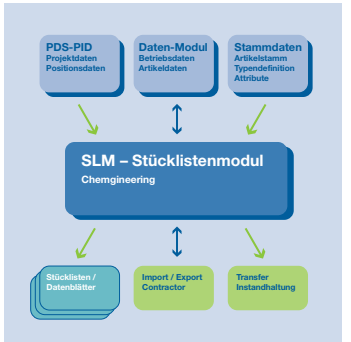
PDS-PID
Projektdaten
Positionsdaten

Daten-Modul
Betriebsdaten
Artikeldaten

Stammdaten
Artikelstamm
Typendefinition
Attribute

SLM – Stücklistenmodul
Chemgineering

Stücklisten / Datenblätter

Import / Export
Contractor

Transfer
Instandhaltung